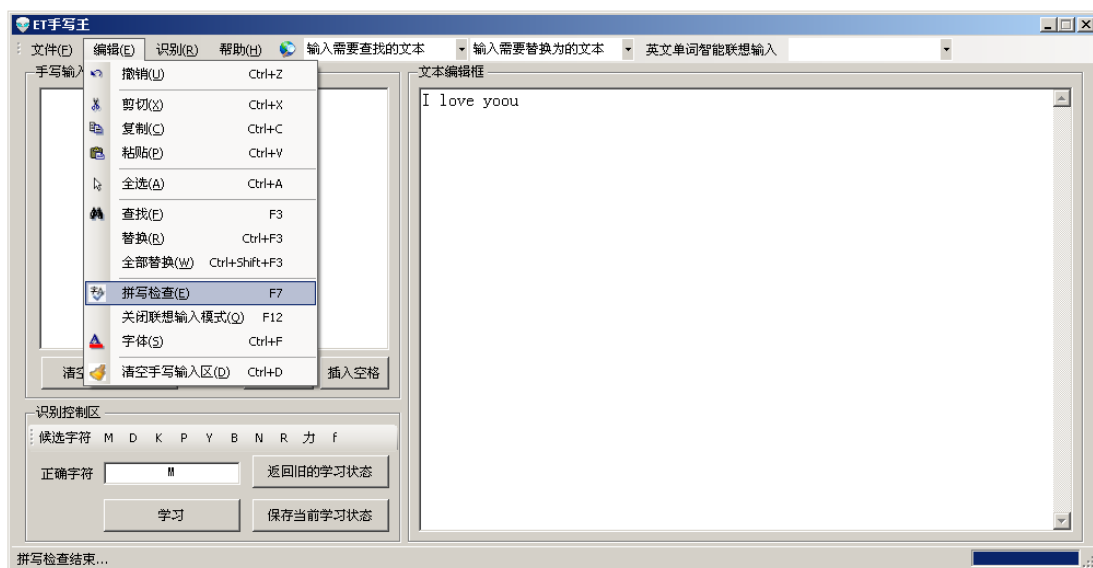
ET手写王

文件(F) 编辑(E) 识别(R) 帮助(H) 输入需要查找的文本 输入需要替换为的文本 英文单词智能联想输入

手写输入

撤销(U) Ctrl+Z
剪切(X) Ctrl+X
复制(C) Ctrl+C
粘贴(P) Ctrl+V
全选(A) Ctrl+A
查找(F) F3
替换(R) Ctrl+F3
全部替换(W) Ctrl+Shift+F3
拼写检查(E) F7
关闭联想输入模式(O) F12
字体(S) Ctrl+F
清空手写输入区(D) Ctrl+D

清 插入空格

文本编辑框

I love yoou

识别控制区

候选字符 M D K P Y B N R 力 f

正确字符 M 返回旧的学习状态

学习 保存当前学习状态

拼写检查结束...